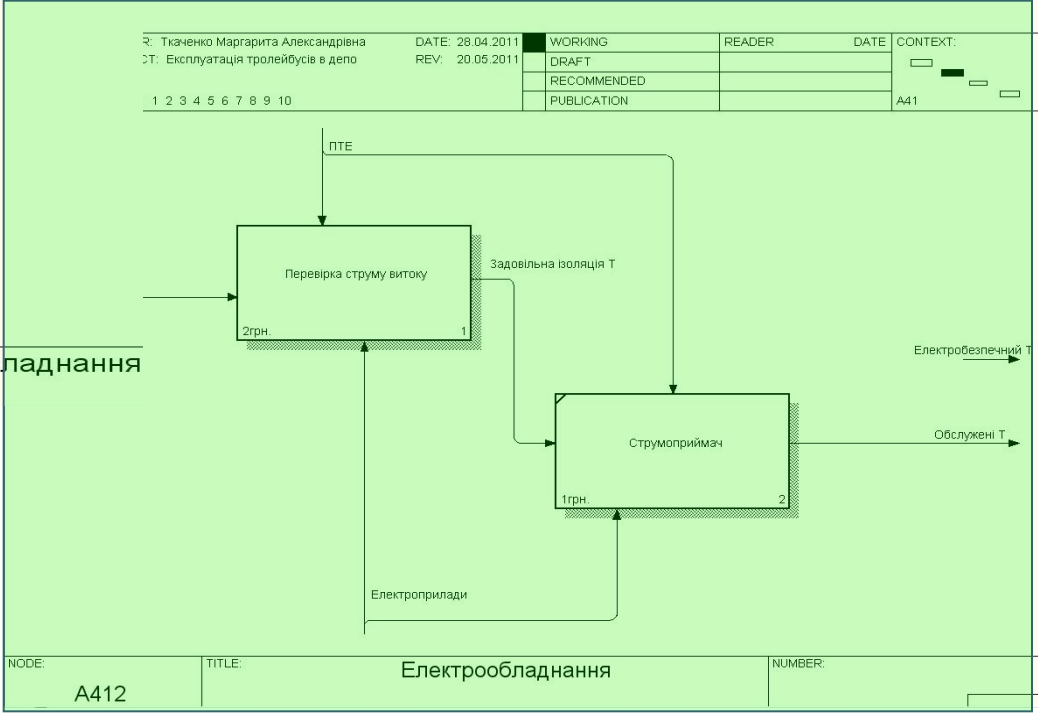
R: Ткаченко Маргарита Александрівна
CT: Експлуатація тролейбусів в депо
1 2 3 4 5 6 7 8 9 10

DATE: 28.04.2011
REV: 20.05.2011

| WORKING | READER | DATE | CONTEXT: |
|---|---|---|---|
| DRAFT | | | |
| RECOMMENDED | | | |
| PUBLICATION | | | A41 |

ПТЕ

Перевірка струму витоку
2грн.
1

Задовільна ізоляція Т

ладнання

Електробезпечний Т

Струмоприймач
1грн.
2

Обслужені Т

Електроприлади

NODE:
A412
TITLE:
Електрообладнання
NUMBER: